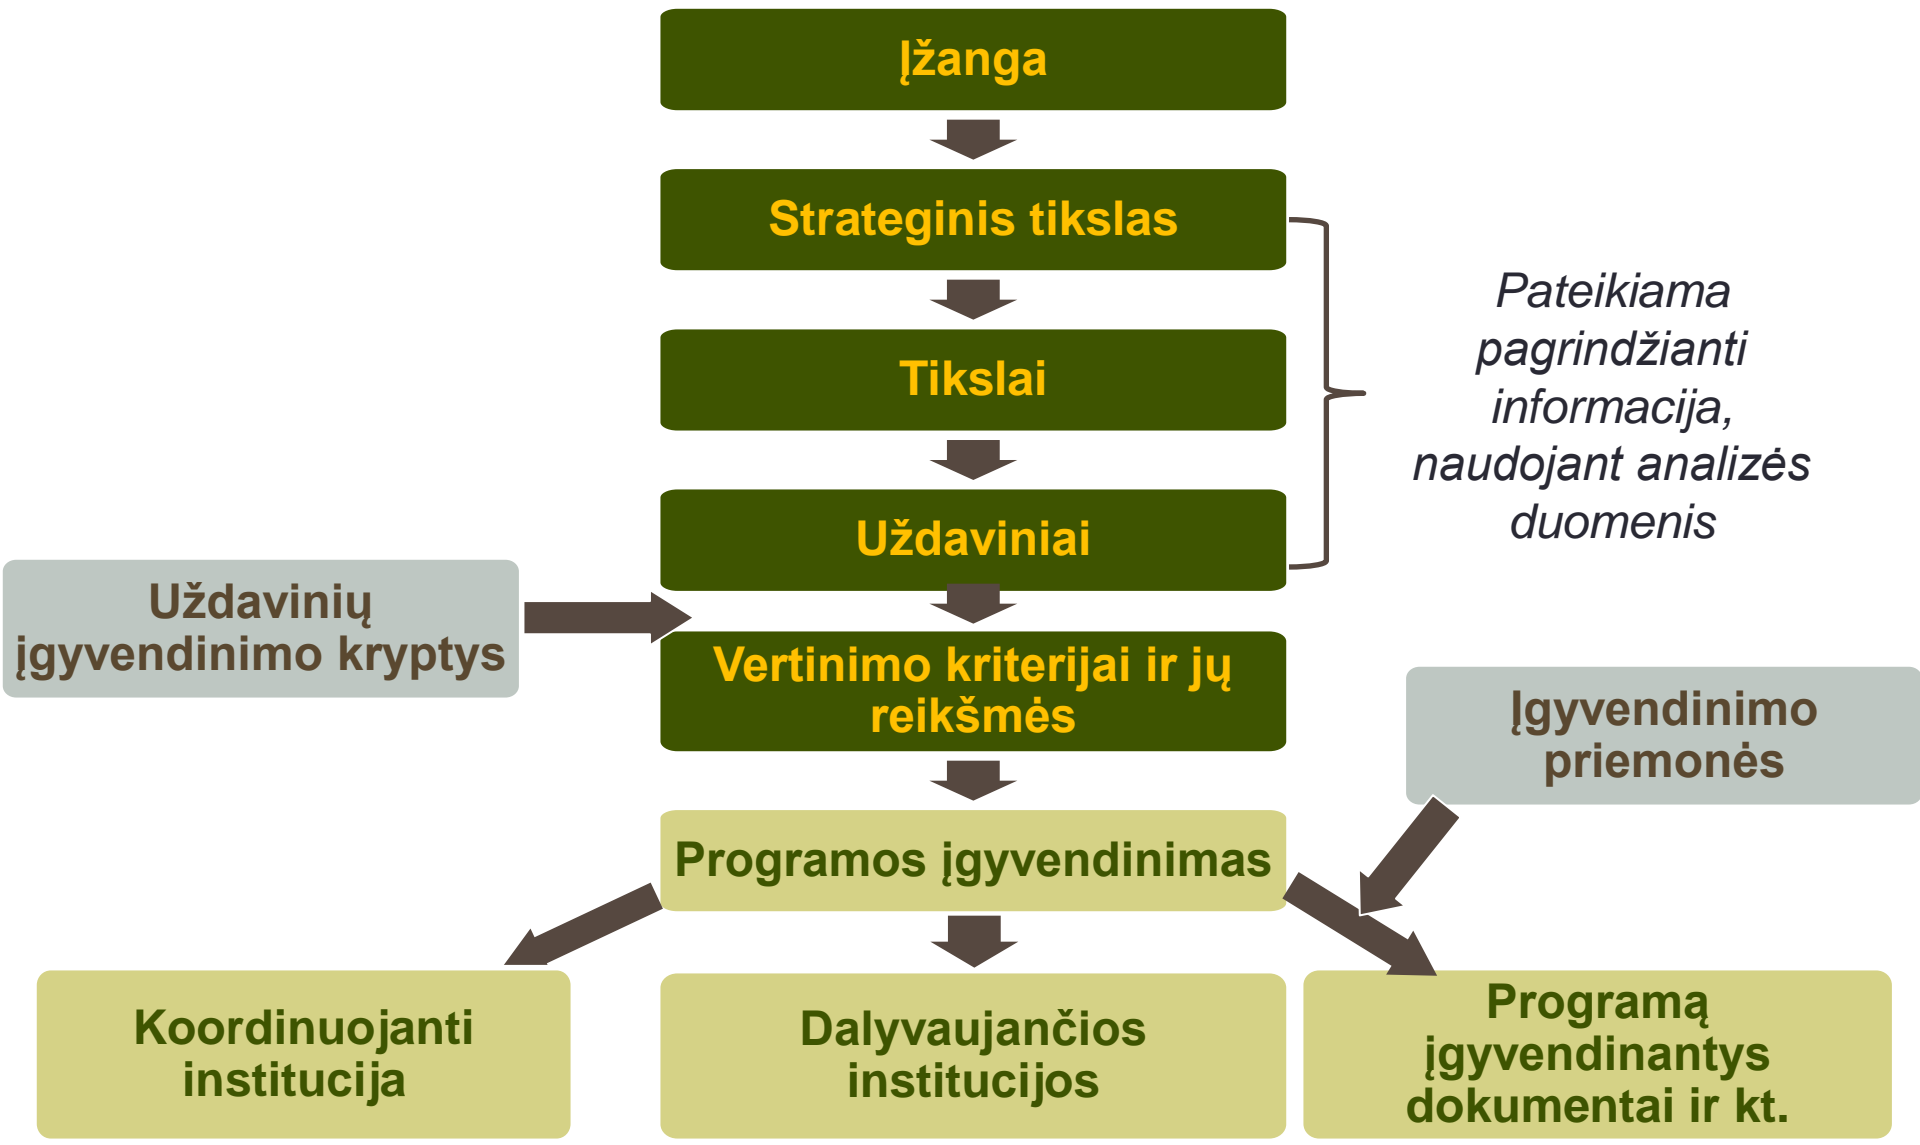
Įžanga

Strateginis tikslas

Pateikiama pagrindžianti informacija, naudojant analizės duomenis

Tikslai

Uždaviniai

Uždavinių įgyvendinimo kryptys

Vertinimo kriterijai ir jų reikšmės

Įgyvendinimo priemonės

Programos įgyvendinimas

Koordinuojanti institucija

Dalyvaujančios institucijos

Programą įgyvendinantys dokumentai ir kt.